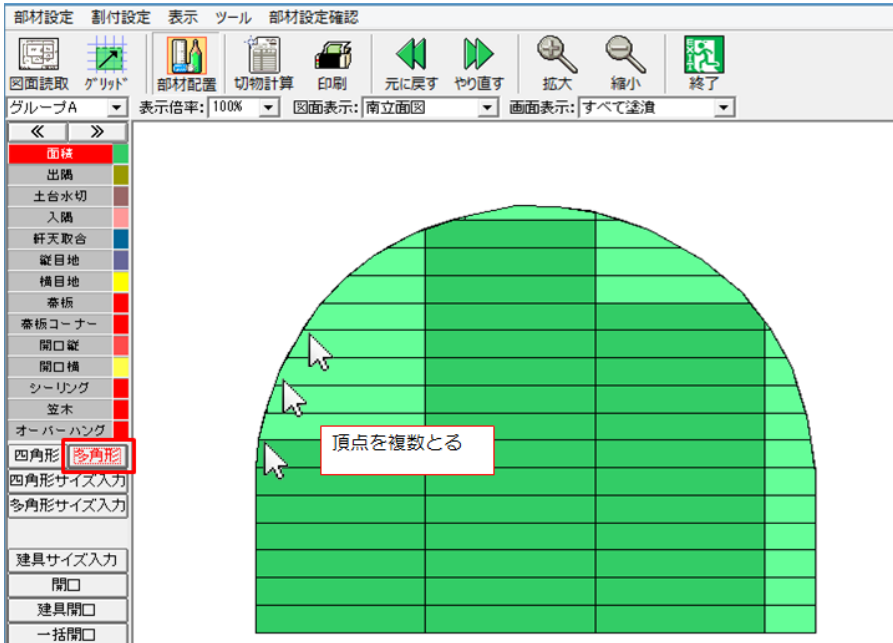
部材設定　割付設定　表示　ツール　部材設定確認

図面読取　ｸﾞﾘｯﾄﾞ　部材配置　切物計算　印刷　元に戻す　やり直す　拡大　縮小　終了

グループA　表示倍率: 100%　図面表示: 南立面図　画面表示: すべて塗潰

《　》

面積
出隅
土台水切
入隅
軒天取合
縦目地
横目地
幕板
幕板コーナー
開口縦
開口横
シーリング
笠木
オーバーハング

四角形　多角形
四角形サイズ入力
多角形サイズ入力

建具サイズ入力
開口
建具開口
一括開口

頂点を複数とる